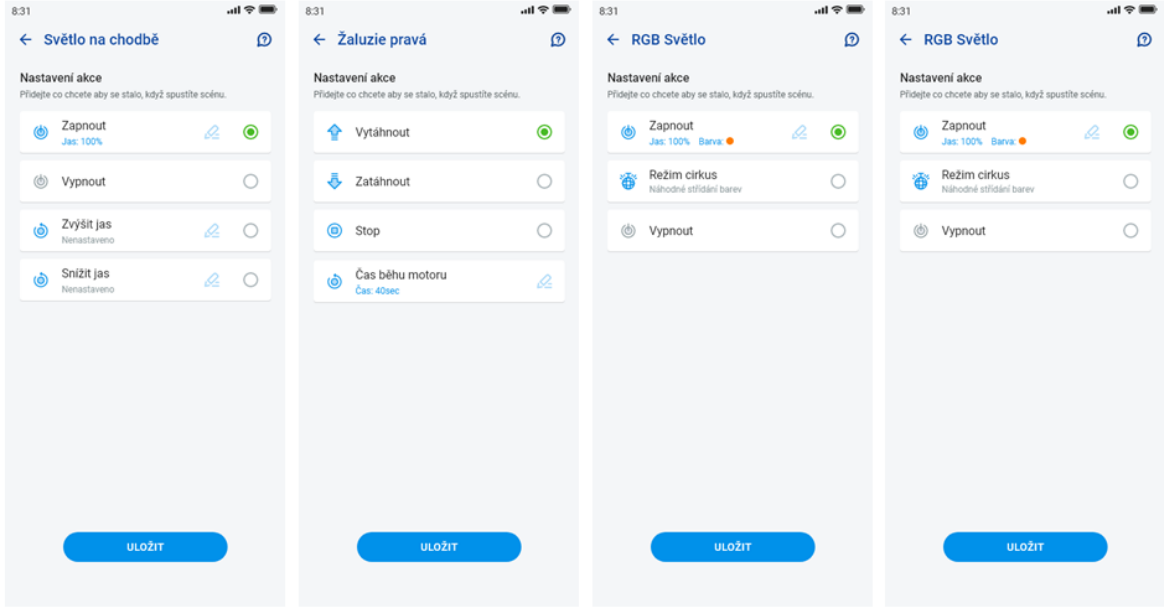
8:31

← Světlo na chodbě

Nastavení akce
Přidejte co chcete aby se stalo, když spustíte scénu.

Zapnout
Jas: 100%

Vypnout

Zvýšit jas
Nenastaveno

Snížit jas
Nenastaveno

ULOŽIT

8:31

← Žaluzie pravá

Nastavení akce
Přidejte co chcete aby se stalo, když spustíte scénu.

Vytáhnout

Zatáhnout

Stop

Čas běhu motoru
Čas: 40sec

ULOŽIT

8:31

← RGB Světlo

Nastavení akce
Přidejte co chcete aby se stalo, když spustíte scénu.

Zapnout
Jas: 100% Barva:

Režim cirkus
Náhodné střídání barev

Vypnout

ULOŽIT

8:31

← RGB Světlo

Nastavení akce
Přidejte co chcete aby se stalo, když spustíte scénu.

Zapnout
Jas: 100% Barva:

Režim cirkus
Náhodné střídání barev

Vypnout

ULOŽIT